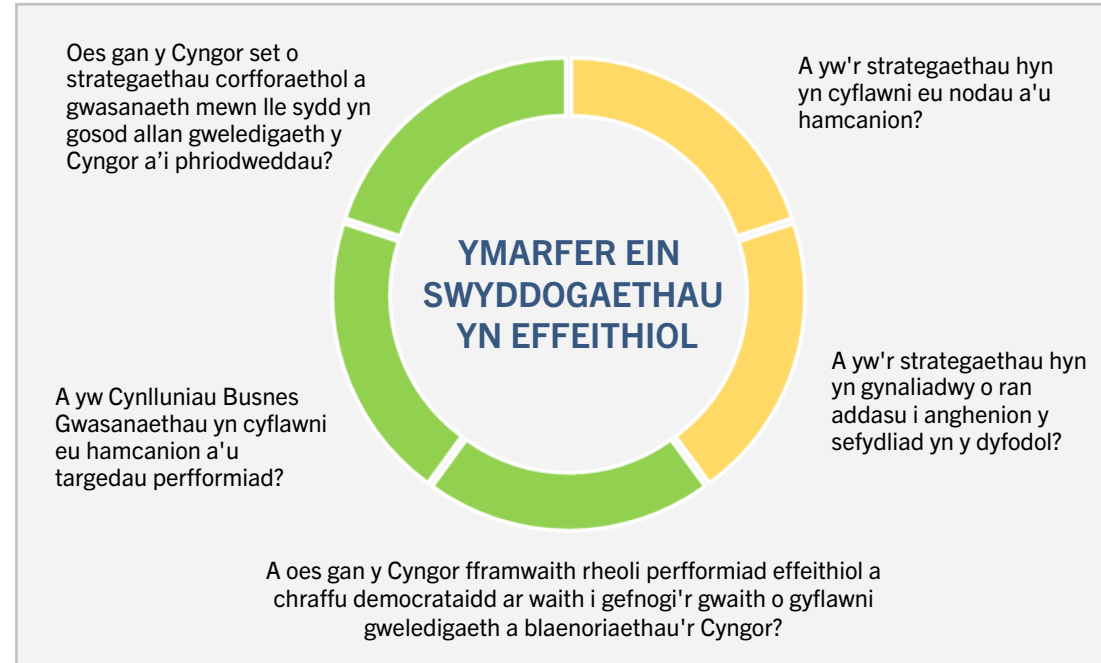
Oes gan y Cyngor set o strategaethau corfforaethol a gwasanaeth mewn lle sydd yn gosod allan gweledigaeth y Cyngor a'i phriodweddau?

A yw'r strategaethau hyn yn cyflawni eu nodau a'u hamcanion?

YMARFER EIN SWYDDOGAETHAU YN EFFEITHIOL

A yw'r strategaethau hyn yn gynaliadwy o ran addasu i anghenion y sefydliad yn y dyfodol?

A yw Cynlluniau Busnes Gwasanaethau yn cyflawni eu hamcanion a'u targedau perfformiad?

A oes gan y Cyngor fframwaith rheoli perfformiad effeithiol a chraffu democrataidd ar waith i gefnogi'r gwaith o gyflawni gweledigaeth a blaenoriaethau'r Cyngor?